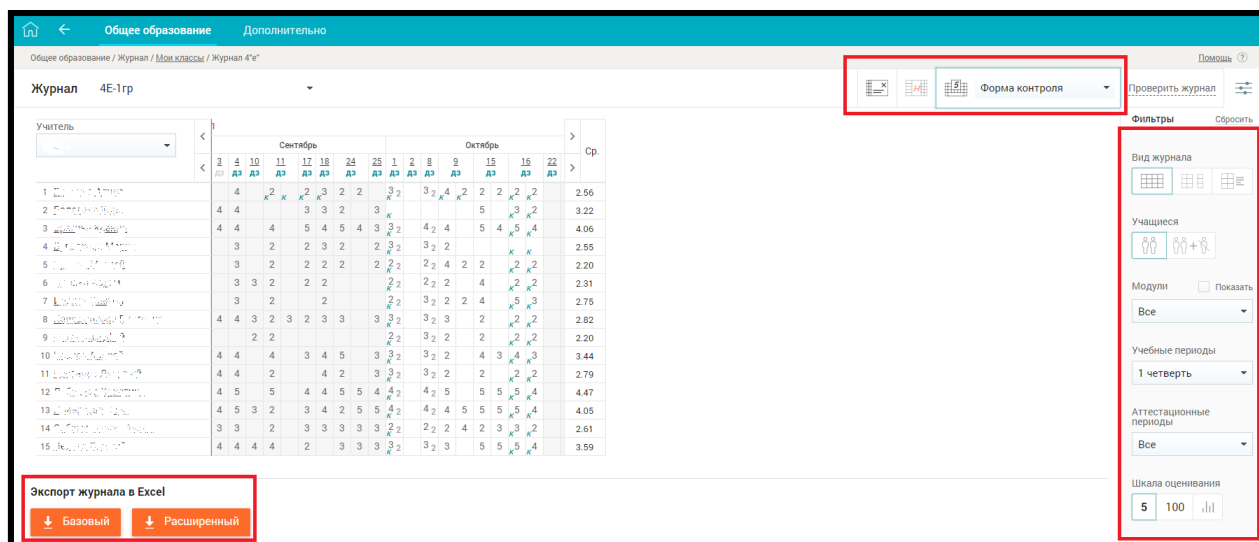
Общее образование Дополнительно

Общее образование / Журнал / Мои классы / Журнал 4"е"

Помощь ?

Журнал 4Е-1гр

Форма контроля

Проверить журнал

Учитель

Сентябрь Октябрь

Ср.

| | 3 дз | 4 дз | 10 дз | 11 дз | 17 дз | 18 дз | 24 дз | 25 дз | 1 дз | 2 дз | 8 дз | 9 дз | 15 дз | 16 дз | 22 дз | Ср. |
|---|---|---|---|---|---|---|---|---|---|---|---|---|---|---|---|---|
| 1 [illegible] | | 4 | | 2 к к | 2 к 3 | 2 | 2 | | 3 2 | 3 2 | 4 к 2 | 2 | 2 | 2 к 2 | | 2.56 |
| 2 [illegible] | 4 | 4 | | | 3 | 3 | 2 | 3 к | | | | | 5 | к 3 | 2 | 3.22 |
| 3 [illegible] | 4 | 4 | 4 | | 5 | 4 | 5 4 | 3 | 3 2 | 4 2 | 4 | | 5 | 4 к 5 | 4 | 4.06 |
| 4 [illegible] | | 3 | 2 | | 2 | 3 | 2 | 2 | 3 2 | 3 2 | 2 | | | к | к | 2.55 |
| 5 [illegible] | | 3 | 2 | | 2 | 2 | 2 | 2 | 2 2 | 2 2 | 4 | 2 | 2 | к 2 | 2 | 2.20 |
| 6 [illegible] | | 3 | 3 | 2 | 2 | 2 | | | 2 2 | 2 2 | 2 | | 4 | 2 к | 2 | 2.31 |
| 7 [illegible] | | 3 | | 2 | | 2 | | | 2 2 | 3 2 | 2 | 2 | 4 | к 5 | 3 | 2.75 |
| 8 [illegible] | 4 | 4 | 3 | 2 | 3 2 | 3 | 3 | 3 | 3 2 | 3 2 | 3 | | 2 | к 2 | 2 | 2.82 |
| 9 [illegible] | | | 2 | 2 | | | | | 2 2 | 2 2 | 2 | | 2 | к 2 | 2 | 2.20 |
| 10 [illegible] | 4 | 4 | | 3 | 4 | 5 | | 3 | 3 2 | 3 2 | 2 | | 4 | 3 к 4 | 3 | 3.44 |
| 11 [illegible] | 4 | 4 | | 2 | | 4 | 2 | 3 | 3 2 | 3 2 | 2 | | 2 | к 2 | 2 | 2.79 |
| 12 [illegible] | 4 | 5 | | 5 | 4 | 4 | 5 5 | 4 | 4 2 | 4 2 | 5 | | 5 | 5 к 5 | 4 | 4.47 |
| 13 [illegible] | 4 | 5 | 3 | 2 | 3 | 4 | 2 5 | 5 | 4 2 | 4 2 | 4 | 5 | 5 | 5 к 5 | 4 | 4.05 |
| 14 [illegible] | 3 | 3 | | 2 | 3 | 3 | 3 3 | 3 | 2 2 | 2 2 | 2 | 4 | 2 | 3 к 3 | 2 | 2.61 |
| 15 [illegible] | 4 | 4 | 4 | 4 | 2 | | 3 3 | 3 | 3 2 | 3 2 | 3 | | 5 | 5 к 5 | 4 | 3.59 |

Экспорт журнала в Excel

Базовый Расширенный

Фильтры Сбросить

Вид журнала

Учащиеся

Модули Показать

Все

Учебные периоды

1 четверть

Аттестационные периоды

Все

Шкала оценивания

5 100